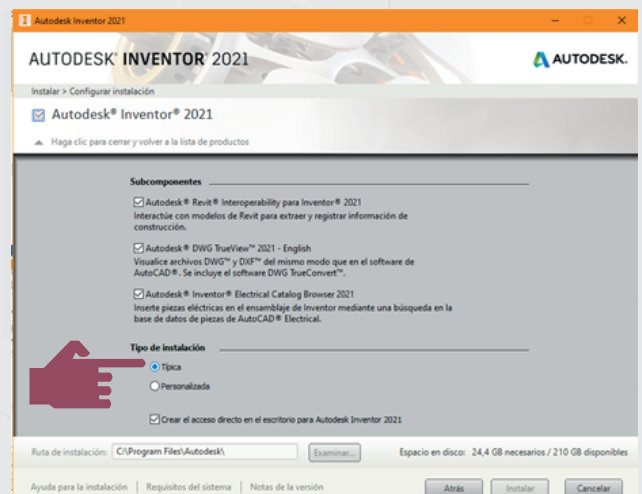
Autodesk Inventor 2021

AUTODESK® INVENTOR® 2021

AUTODESK.

Instalar > Configurar instalación

Autodesk® Inventor® 2021

Haga clic para cerrar y volver a la lista de productos

Subcomponentes

Autodesk® Revit® Interoperability para Inventor® 2021
Interactúe con modelos de Revit para extraer y registrar información de construcción.

Autodesk® DWG TrueView™ 2021 - English
Visualice archivos DWG™ y DXF™ del mismo modo que en el software de AutoCAD®. Se incluye el software DWG TrueConvert™.

Autodesk® Inventor® Electrical Catalog Browser 2021
Inserte piezas eléctricas en el ensamblaje de Inventor mediante una búsqueda en la base de datos de piezas de AutoCAD® Electrical.

Tipo de instalación

Típica

Personalizada

Crear el acceso directo en el escritorio para Autodesk Inventor 2021

Ruta de instalación: C:\Program Files\Autodesk\

Examinar...

Espacio en disco: 24,4 GB necesarios / 210 GB disponibles

Ayuda para la instalación | Requisitos del sistema | Notas de la versión

Atrás

Instalar

Cancelar